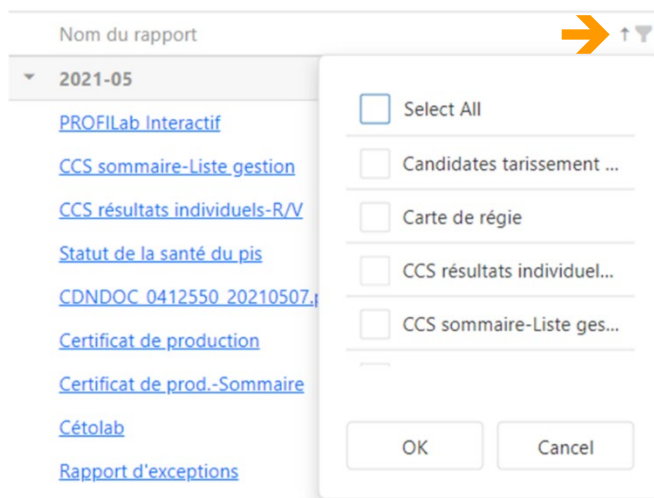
Nom du rapport

2021-05

PROFILab Interactif

CCS sommaire-Liste gestion

CCS résultats individuels-R/V

Statut de la santé du pis

CDNDOC_0412550_20210507.

Certificat de production

Certificat de prod.-Sommaire

Cétolab

Rapport d'exceptions

Select All

Candidates tarissement ...

Carte de régie

CCS résultats individuel...

CCS sommaire-Liste ges...

OK

Cancel